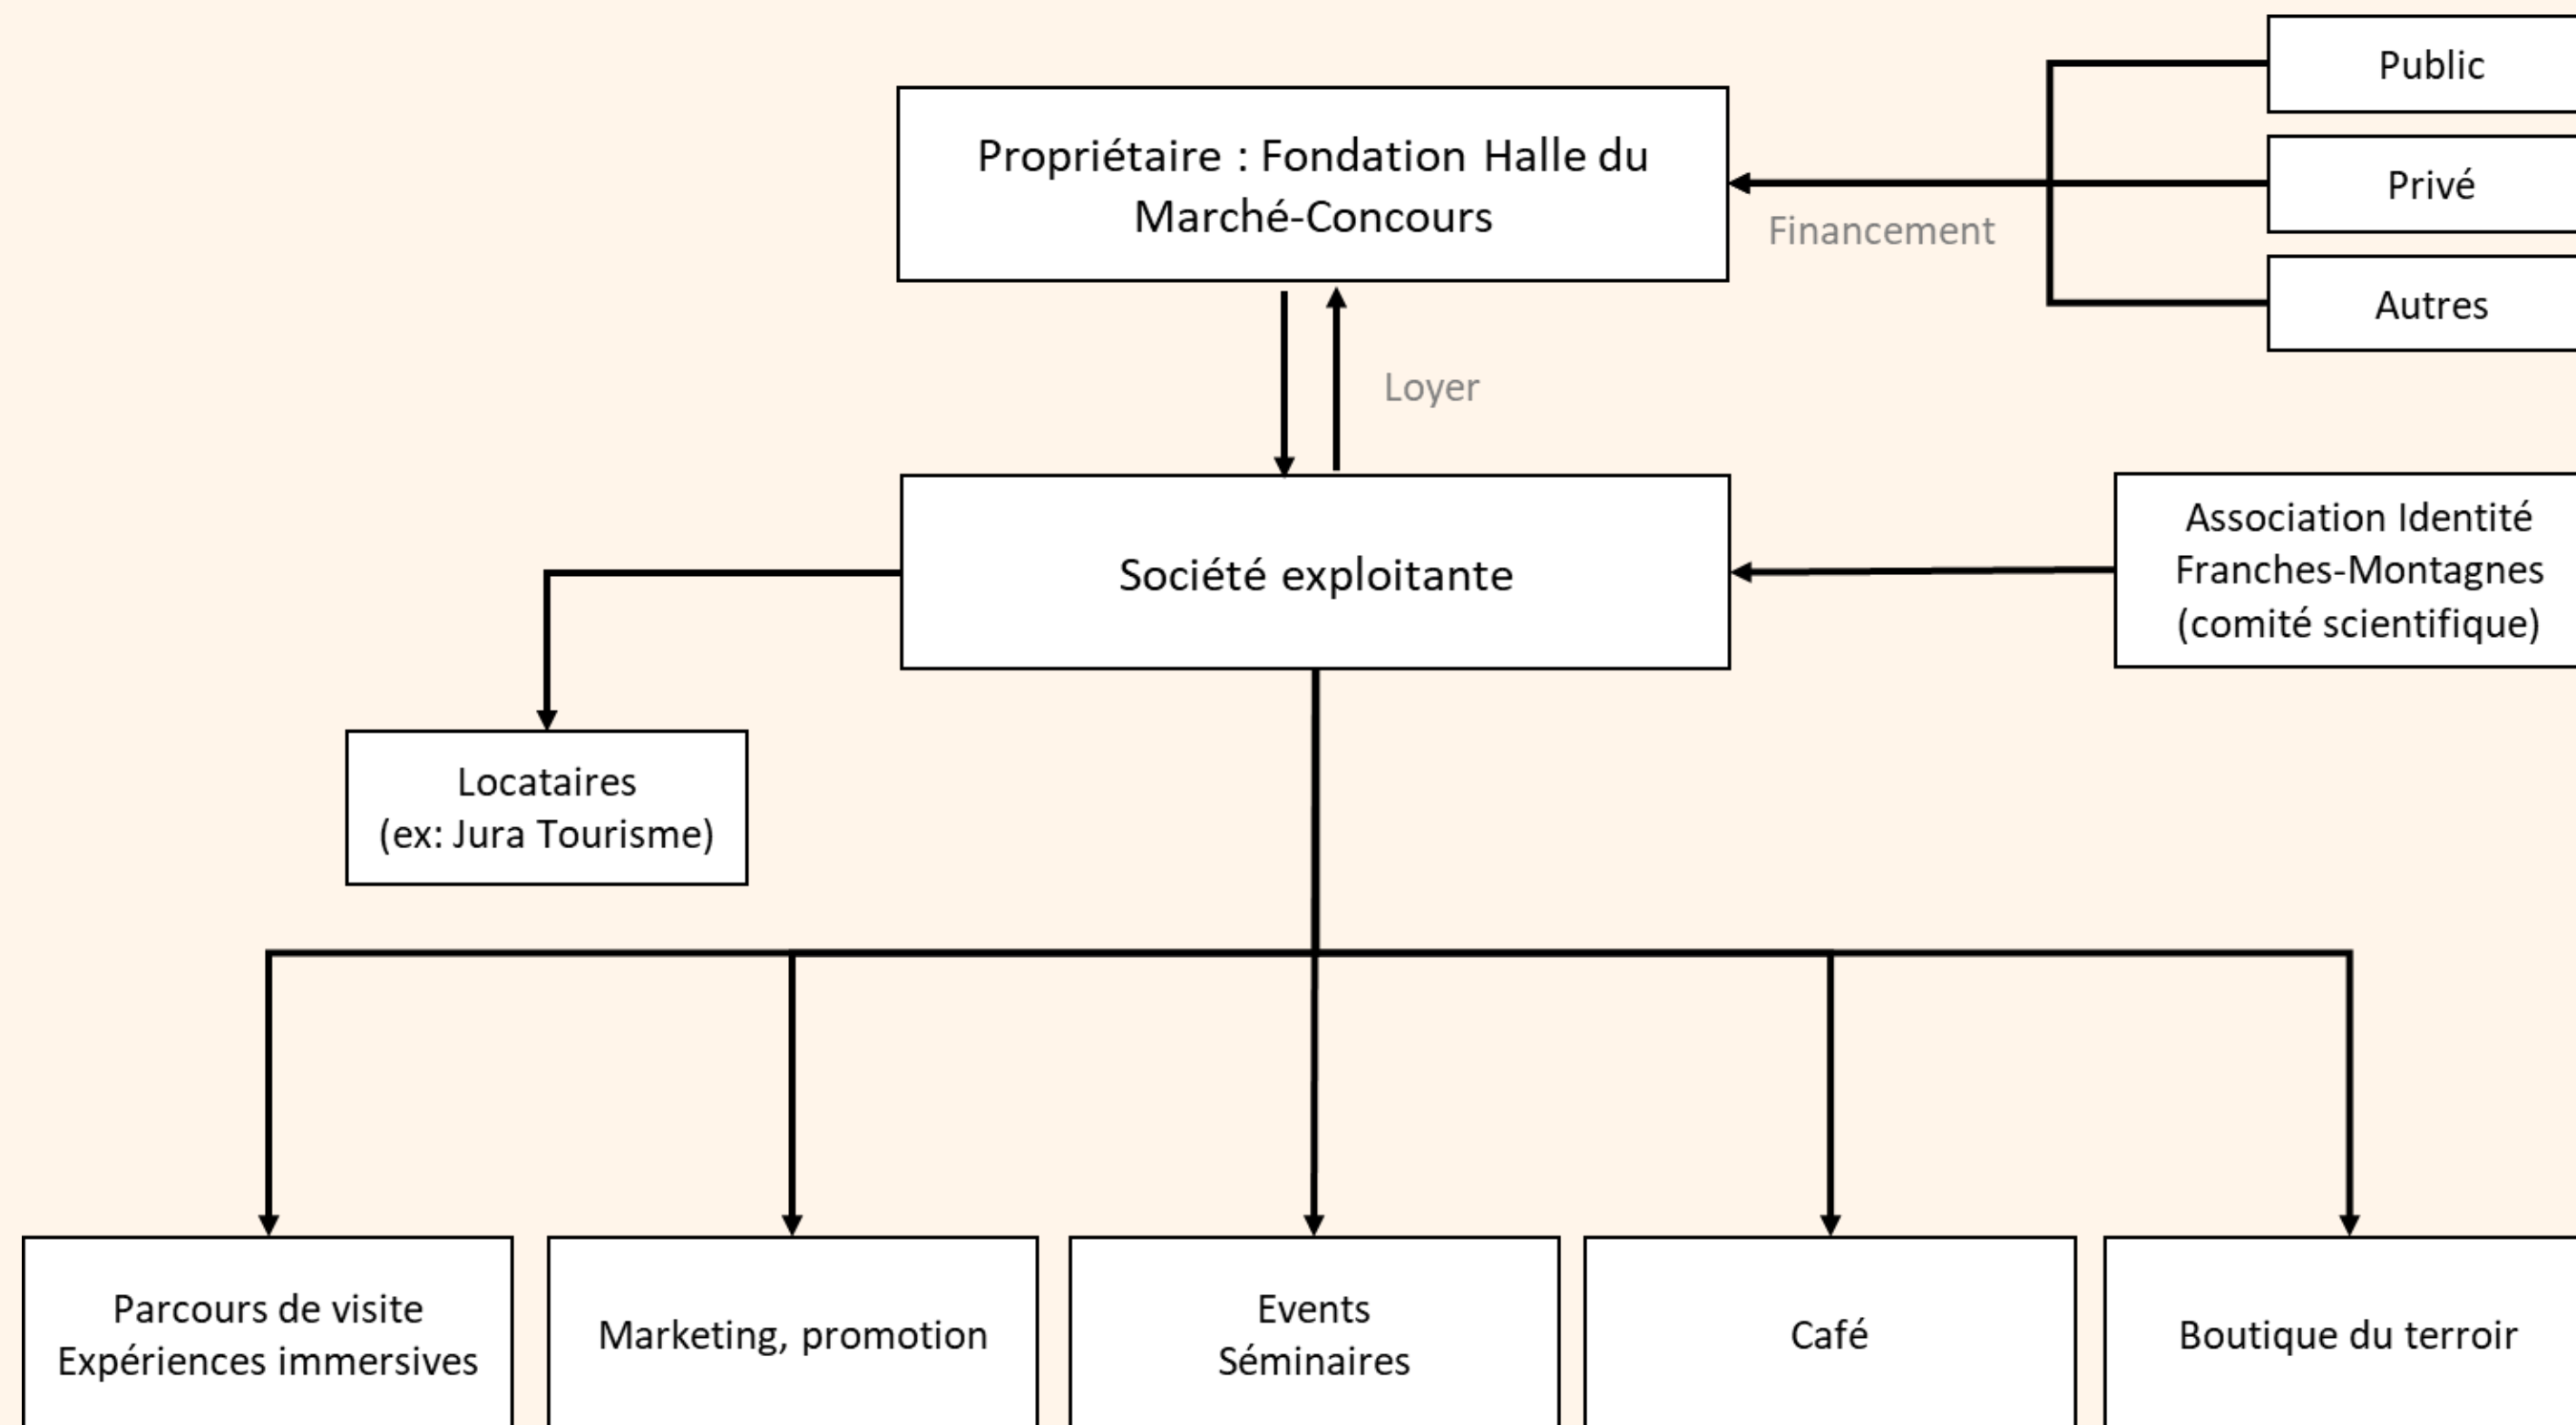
Public

Propriétaire : Fondation Halle du Marché-Concours

Privé

Financement

Autres

Loyer

Société exploitante

Association Identité Franches-Montagnes (comité scientifique)

Locataires (ex: Jura Tourisme)

Parcours de visite Expériences immersives

Marketing, promotion

Events Séminaires

Café

Boutique du terroir